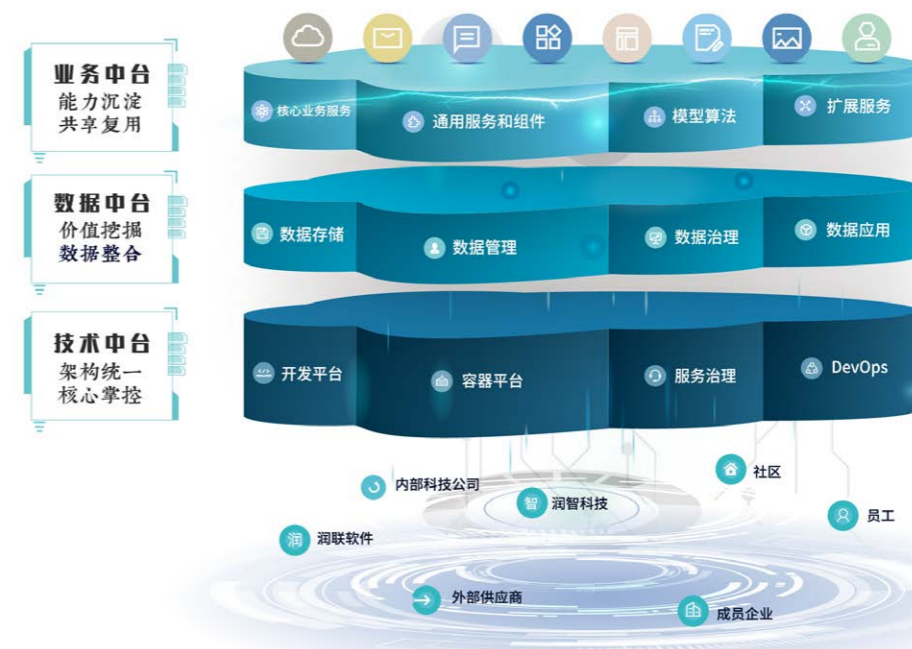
业务中台
能力沉淀
共享复用

数据中台
价值挖掘
数据整合

技术中台
架构统一
核心掌控

核心业务服务
通用服务和组件
模型算法
扩展服务

数据存储
数据管理
数据治理
数据应用

开发平台
容器平台
服务治理
DevOps

内部科技公司
智 润智科技
社区
员工
润 润联软件
外部供应商
成员企业